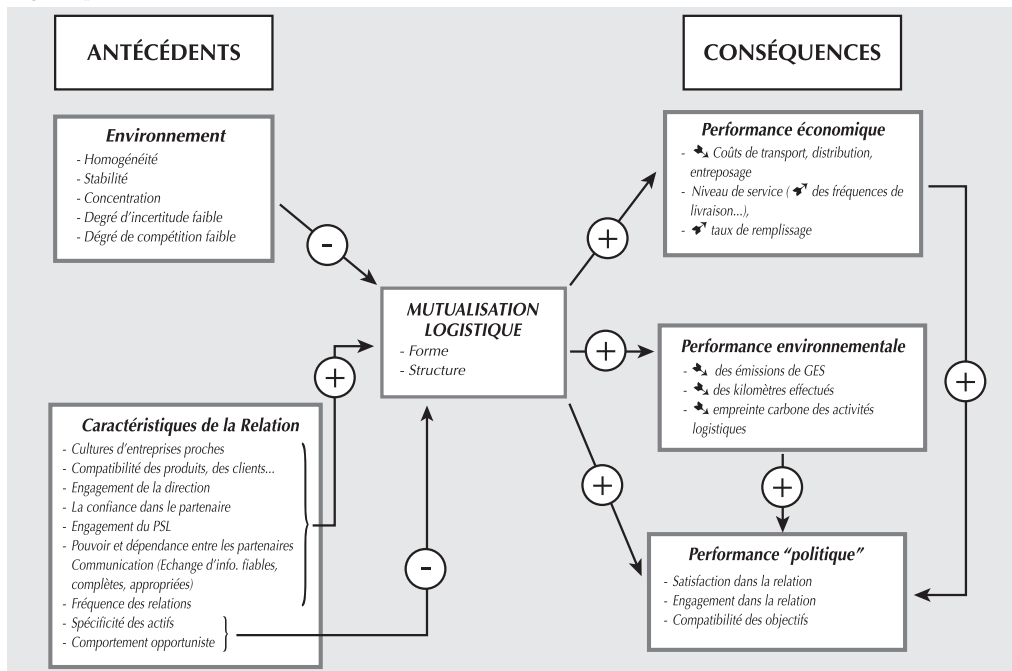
ANTÉCÉDENTS

CONSÉQUENCES

Environnement
- Homogénéité
- Stabilité
- Concentration
- Degré d'incertitude faible
- Degré de compétition faible

-

Performance économique
- ↘ Coûts de transport, distribution, entreposage
- Niveau de service (↗ des fréquences de livraison...),
- ↗ taux de remplissage

+

MUTUALISATION LOGISTIQUE
- Forme
- Structure

+

Performance environnementale
- ↘ des émissions de GES
- ↘ des kilomètres effectués
- ↘ empreinte carbone des activités logistiques

+

+

Caractéristiques de la Relation
- Cultures d'entreprises proches
- Compatibilité des produits, des clients...
- Engagement de la direction
- La confiance dans le partenaire
- Engagement du PSL
- Pouvoir et dépendance entre les partenaires Communication (Echange d'info. fiables, complètes, appropriées)
- Fréquence des relations
- Spécificité des actifs
- Comportement opportuniste

+

+

-

Performance "politique"
- Satisfaction dans la relation
- Engagement dans la relation
- Compatibilité des objectifs